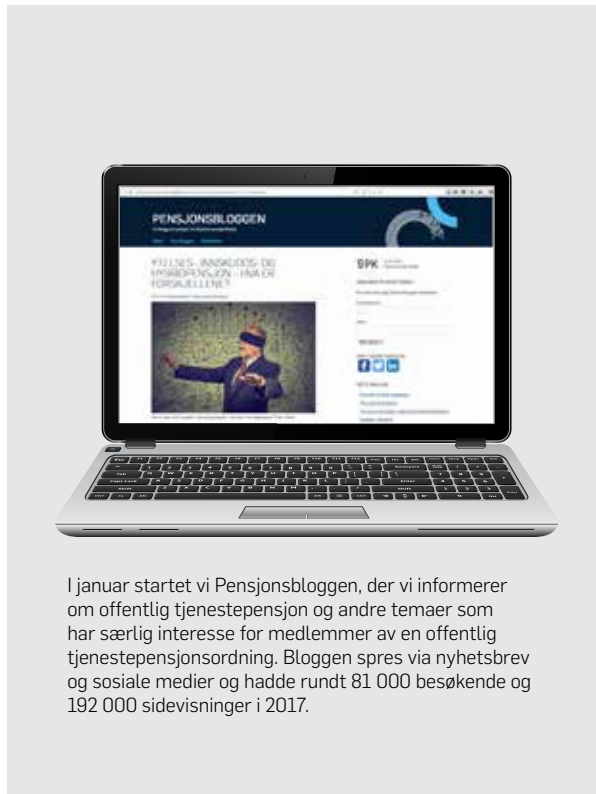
PENSJONSBLOGGEN

YTELSES-, INNSKUDDS- OG HYBRIDPENSJON – HVA ER FORSKJELLENE?

SPK

I januar startet vi Pensjonsbloggen, der vi informerer om offentlig tjenestepensjon og andre temaer som har særlig interesse for medlemmer av en offentlig tjenestepensjonsordning. Bloggen spres via nyhetsbrev og sosiale medier og hadde rundt 81 000 besøkende og 192 000 sidevisninger i 2017.